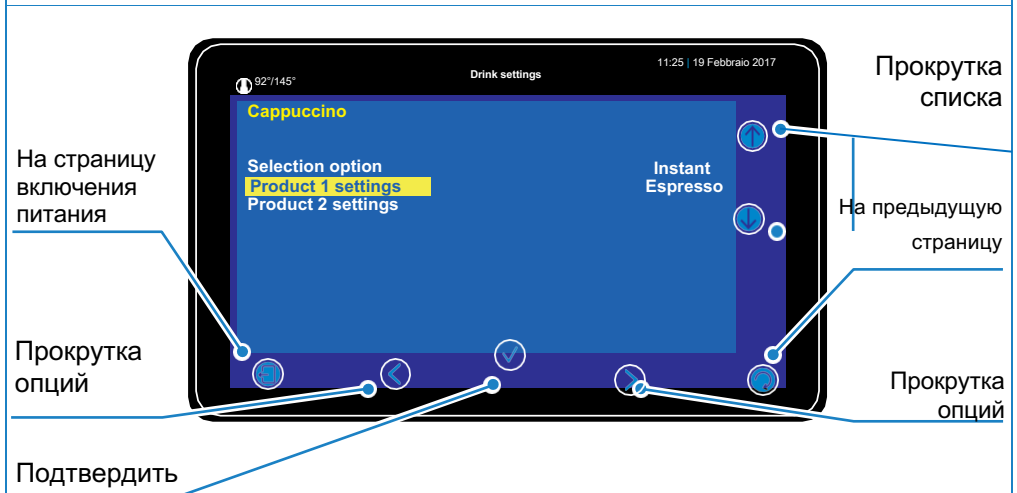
92°/145°

Drink settings

11:25 | 19 Febbraio 2017

Прокрутка списка

Cappuccino

На страницу включения питания

Selection option
Product 1 settings
Product 2 settings

Instant
Espresso

На предыдущую страницу

Прокрутка опций

Прокрутка опций

Подтвердить